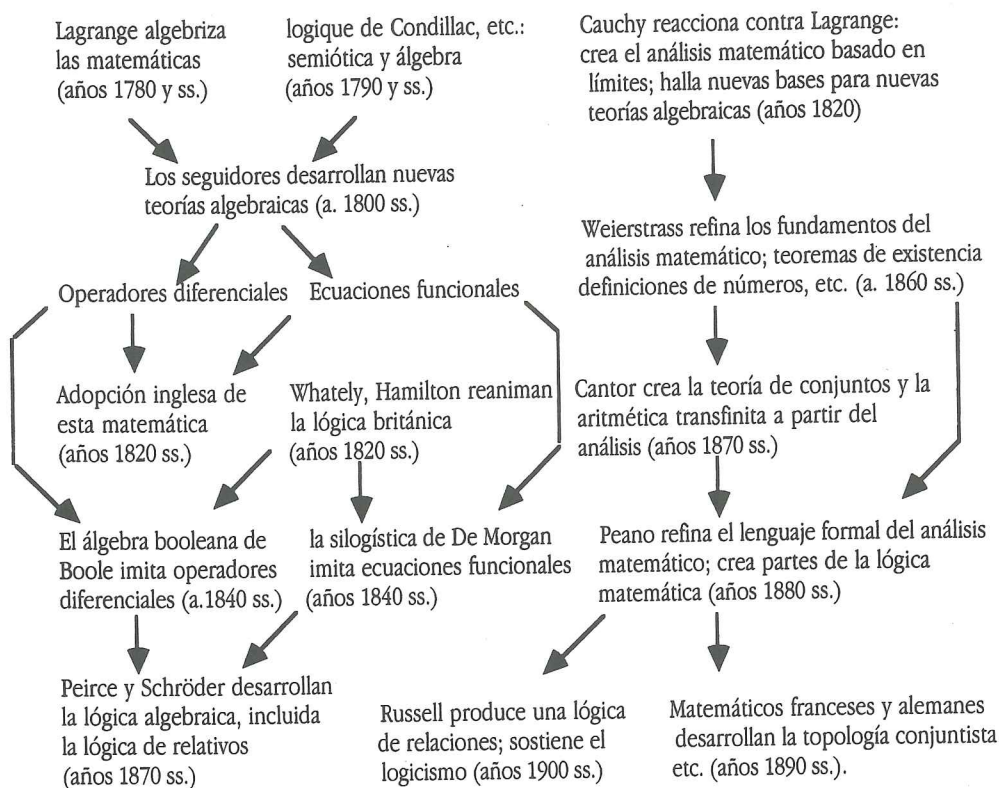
Lagrange algebriza las matemáticas (años 1780 y ss.)

logique de Condillac, etc.: semiótica y álgebra (años 1790 y ss.)

Los seguidores desarrollan nuevas teorías algebraicas (a. 1800 ss.)

Operadores diferenciales

Ecuaciones funcionales

Adopción inglesa de esta matemática (años 1820 ss.)

Whately, Hamilton reaniman la lógica británica (años 1820 ss.)

El álgebra booleana de Boole imita operadores diferenciales (a.1840 ss.)

la silogística de De Morgan imita ecuaciones funcionales (años 1840 ss.)

Peirce y Schröder desarrollan la lógica algebraica, incluida la lógica de relativos (años 1870 ss.)

Cauchy reacciona contra Lagrange: crea el análisis matemático basado en límites; halla nuevas bases para nuevas teorías algebraicas (años 1820)

Weierstrass refina los fundamentos del análisis matemático; teoremas de existencia definiciones de números, etc. (a. 1860 ss.)

Cantor crea la teoría de conjuntos y la aritmética transfinita a partir del análisis (años 1870 ss.)

Peano refina el lenguaje formal del análisis matemático; crea partes de la lógica matemática (años 1880 ss.)

Russell produce una lógica de relaciones; sostiene el logicismo (años 1900 ss.)

Matemáticos franceses y alemanes desarrollan la topología conjuntista etc. (años 1890 ss.).